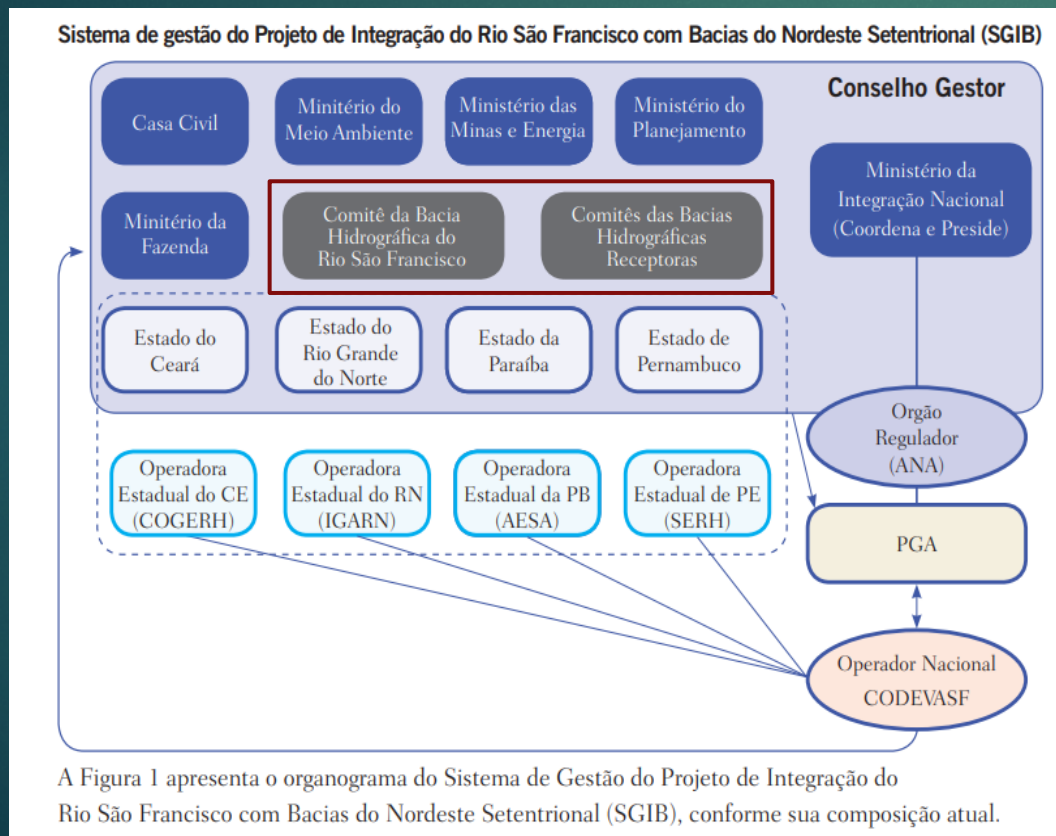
Sistema de gestão do Projeto de Integração do Rio São Francisco com Bacias do Nordeste Setentrional (SGIB)

Conselho Gestor

Casa Civil

Minitério do Meio Ambiente

Ministério das Minas e Energia

Ministério do Planejamento

Minitério da Fazenda

Comitê da Bacia Hidrográfica do Rio São Francisco

Comitês das Bacias Hidrográficas Receptoras

Ministério da Integração Nacional (Coordena e Preside)

Estado do Ceará

Estado do Rio Grande do Norte

Estado da Paraíba

Estado de Pernambuco

Orgão Regulador (ANA)

Operadora Estadual do CE (COGERH)

Operadora Estadual do RN (IGARN)

Operadora Estadual da PB (AESA)

Operadora Estadual de PE (SERH)

PGA

Operador Nacional CODEVASF

A Figura 1 apresenta o organograma do Sistema de Gestão do Projeto de Integração do Rio São Francisco com Bacias do Nordeste Setentrional (SGIB), conforme sua composição atual.